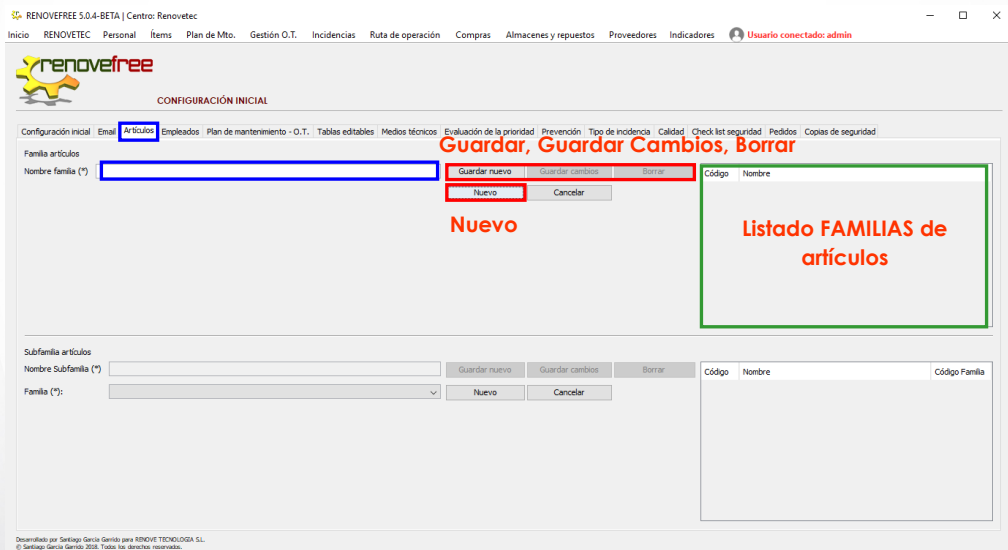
RENOVEFREE 5.0.4-BETA | Centro: Renovetec

Inicio RENOVETEC Personal Ítems Plan de Mto. Gestión O.T. Incidencias Ruta de operación Compras Almacenes y repuestos Proveedores Indicadores Usuario conectado: admin

renovefree

CONFIGURACIÓN INICIAL

Configuración inicial Email Artículos Empleados Plan de mantenimiento - O.T. Tablas editables Medios técnicos Evaluación de la prioridad Prevención Tipo de incidencia Calidad Check list seguridad Pedidos Copias de seguridad

Familia artículos

Guardar, Guardar Cambios, Borrar

Nombre familia (*)

Guardar nuevo Guardar cambios Borrar

Nuevo Cancelar

Código Nombre

Nuevo

Listado FAMILIAS de artículos

Subfamilia artículos

Nombre Subfamilia (*)

Guardar nuevo Guardar cambios Borrar

Código Nombre Código Familia

Familia (*):

Nuevo Cancelar

Desarrollado por Santiago García Garrido para RENOVE TECNOLOGIA S.L.
© Santiago García Garrido 2018. Todos los derechos reservados.